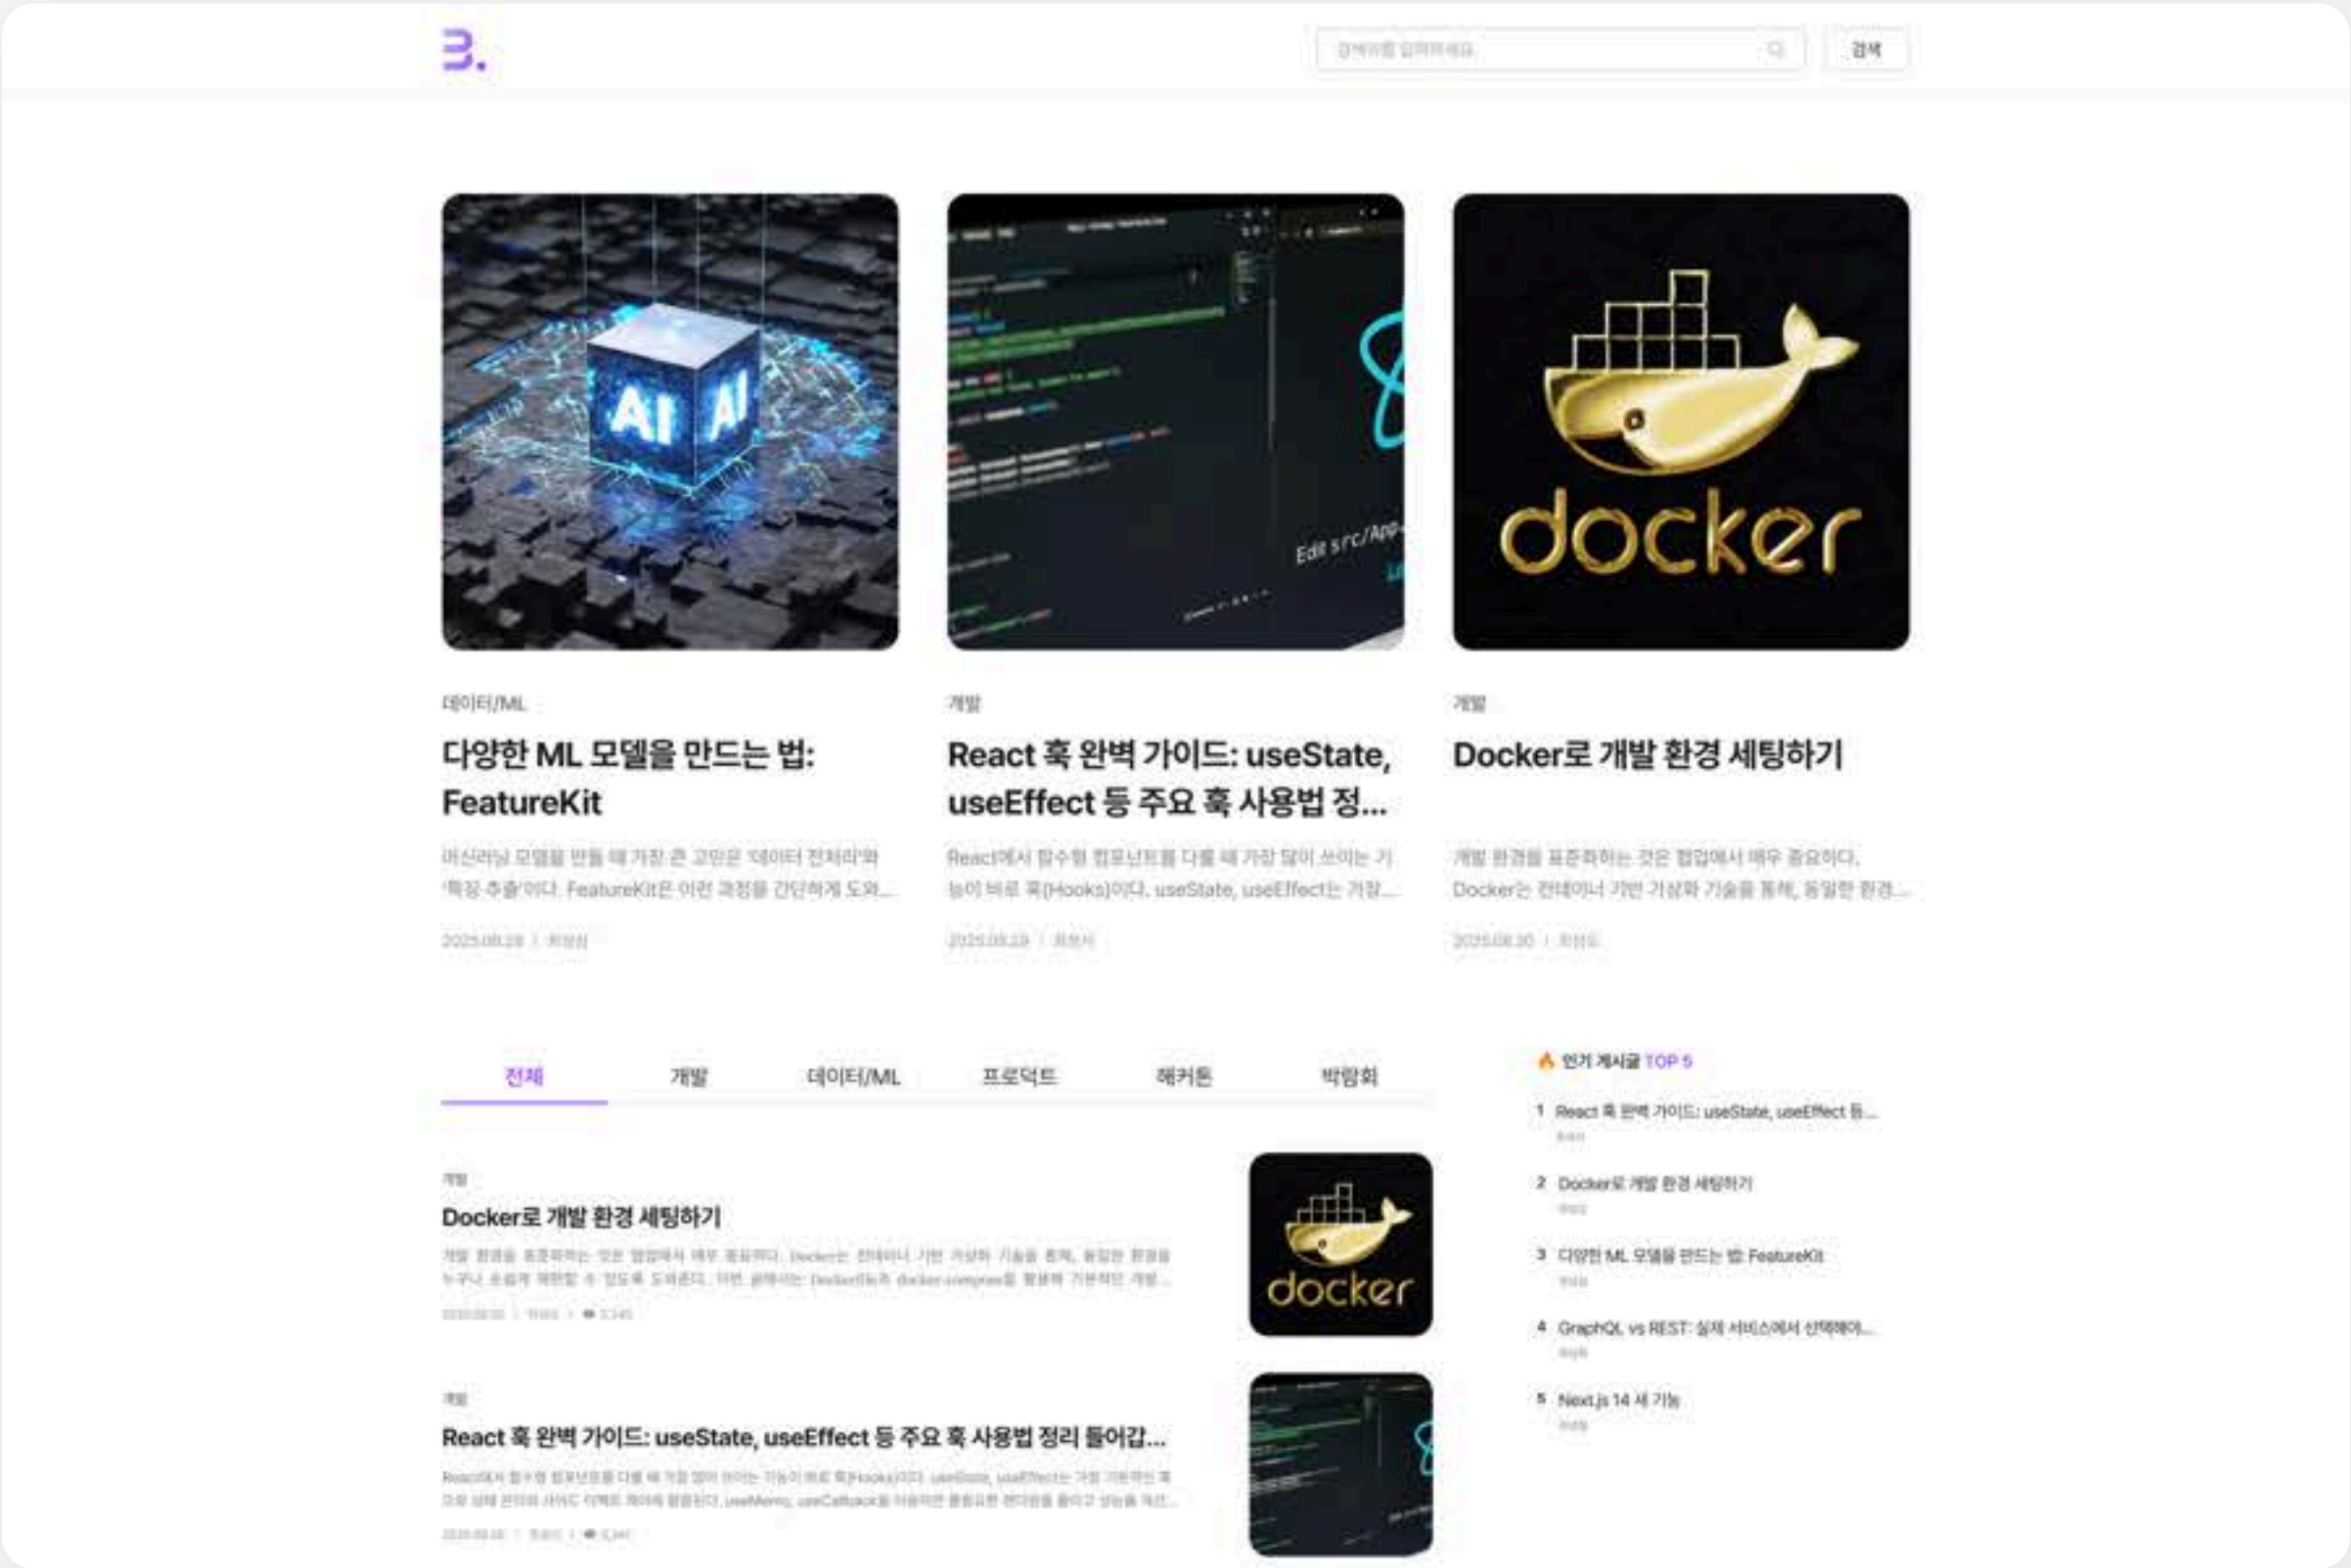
검색어를 입력하세요

검색

AI AI

Edit src/App

docker

데이터/ML

다양한 ML 모델을 만드는 법: FeatureKit

머신러닝 모델을 만들 때 가장 큰 고민은 '데이터 전처리'와 '특징 추출'이다. FeatureKit은 이런 과정을 간단하게 도와...

2025.08.28 | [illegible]

개발

React 훅 완벽 가이드: useState, useEffect 등 주요 훅 사용법 정...

React에서 함수형 컴포넌트를 다룰 때 가장 많이 쓰이는 기능이 바로 훅(Hooks)이다. useState, useEffect는 가장...

2025.08.28 | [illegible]

개발

Docker로 개발 환경 세팅하기

개발 환경을 표준화하는 것은 협업에서 매우 중요하다. Docker는 컨테이너 기반 가상화 기술을 통해, 동일한 환경...

2025.08.30 | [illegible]

전체 개발 데이터/ML 프로덕트 해커톤 박람회

개발

Docker로 개발 환경 세팅하기

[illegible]

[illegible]

docker

개발

React 훅 완벽 가이드: useState, useEffect 등 주요 훅 사용법 정리 들어갑...

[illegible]

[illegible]

인기 게시글 TOP 5

1 React 훅 완벽 가이드: useState, useEffect 등...
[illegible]

2 Docker로 개발 환경 세팅하기
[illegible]

3 다양한 ML 모델을 만드는 법 FeatureKit
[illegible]

4 GraphQL vs REST: 실제 서비스에서 선택해야...
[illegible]

5 Next.js 14 새 기능
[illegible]